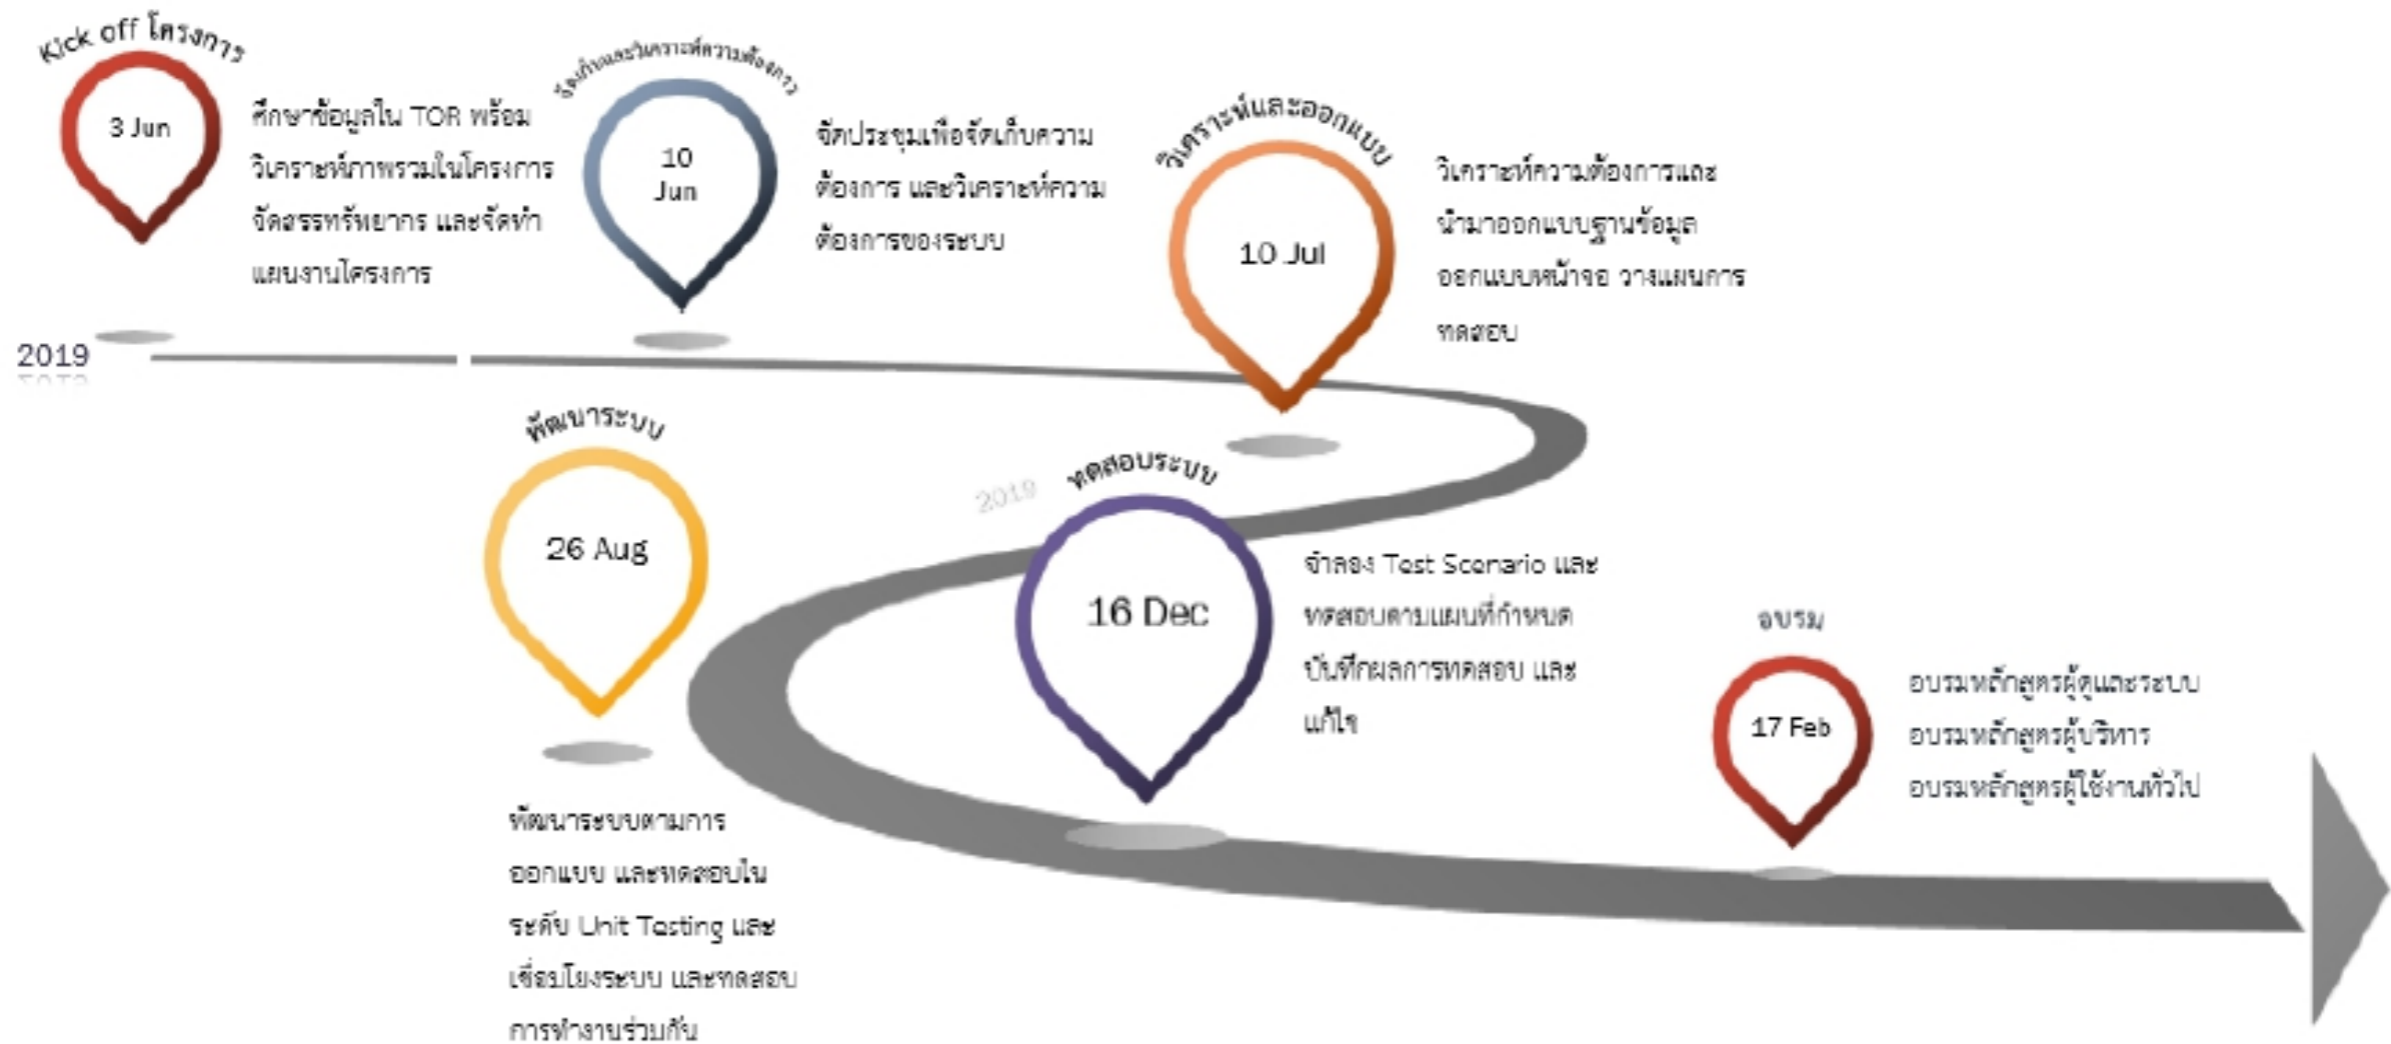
Kick off โครงการ

3 Jun

ศึกษาข้อมูลใน TOR พร้อม วิเคราะห์ภาพรวมในโครงการ จัดสรรทรัพยากร และจัดทำแผนงานโครงการ

จัดเก็บและวิเคราะห์ความต้องการ

10 Jun

จัดประชุมเพื่อจัดเก็บความต้องการ และวิเคราะห์ความต้องการของระบบ

วิเคราะห์และออกแบบ

10 Jul

วิเคราะห์ความต้องการและนำมาออกแบบฐานข้อมูล ออกแบบหน้าจอ วางแผนการทดสอบ

2019

พัฒนาระบบ

26 Aug

พัฒนาระบบตามการออกแบบ และทดสอบในระดับ Unit Testing และเชื่อมโยงระบบ และทดสอบการทำงานร่วมกัน

2019

ทดสอบระบบ

16 Dec

จำลอง Test Scenario และทดสอบตามแผนที่กำหนด บันทึกผลการทดสอบ และแก้ไข

อบรม

17 Feb

อบรมหลักสูตรผู้ดูแลระบบ อบรมหลักสูตรผู้บริหาร อบรมหลักสูตรผู้ใช้งานทั่วไป